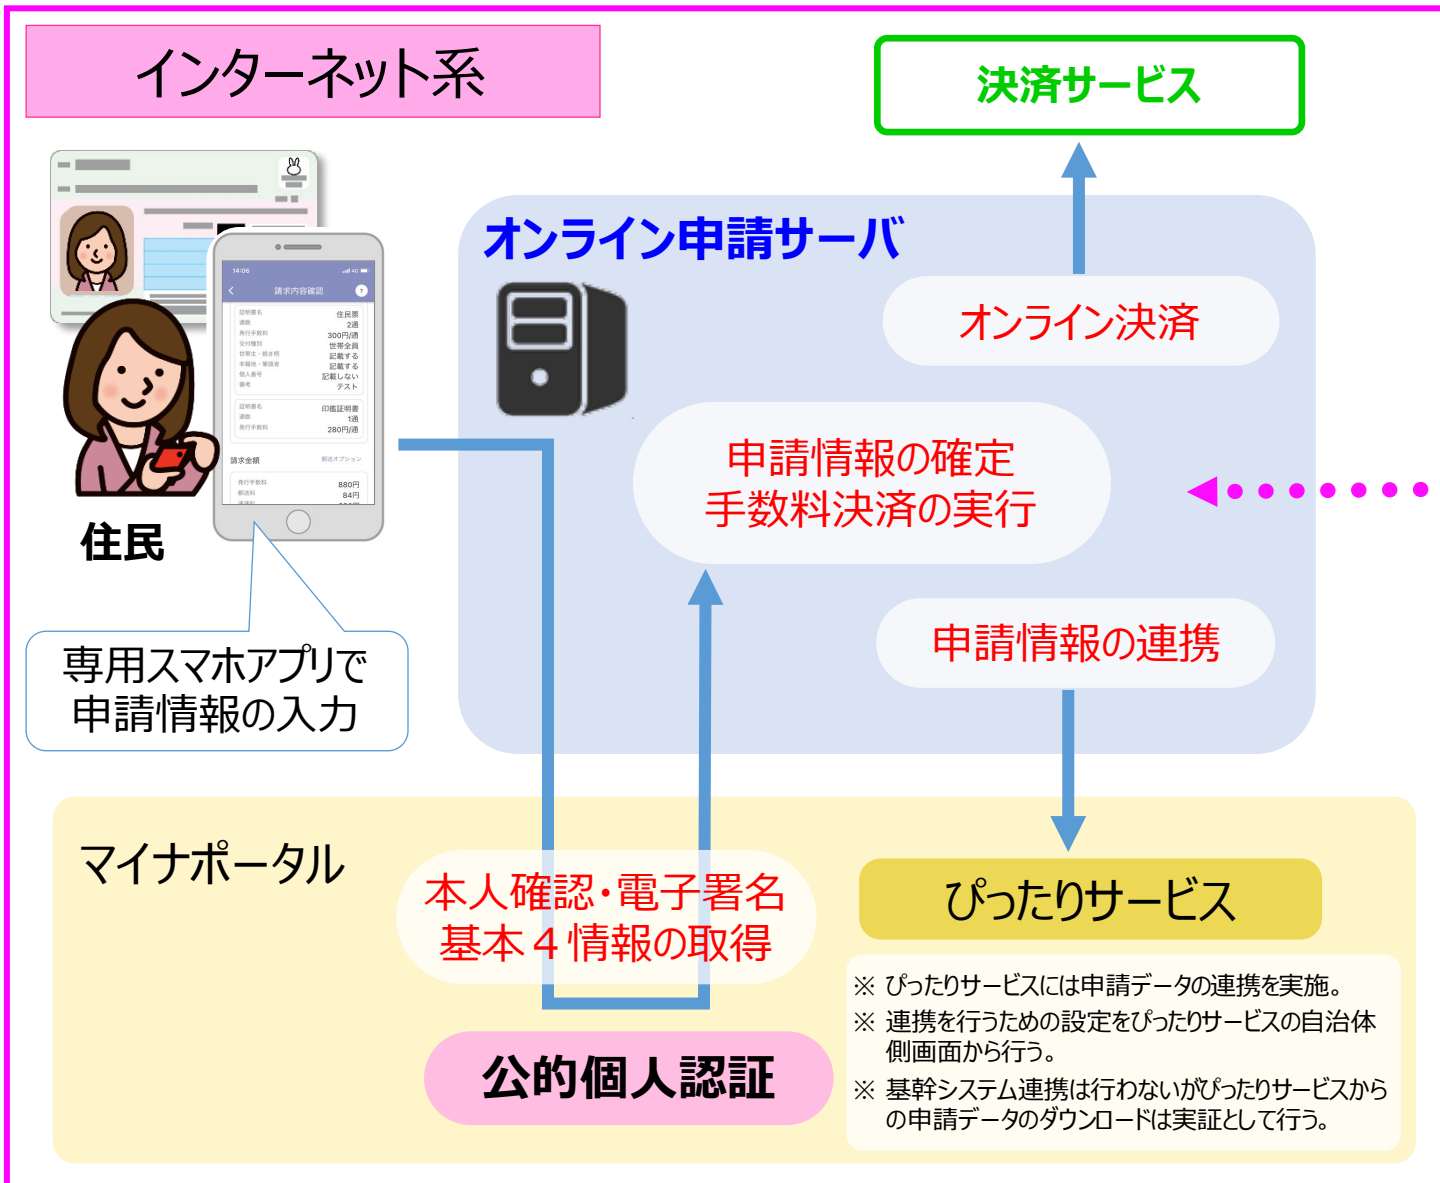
インターネット系

決済サービス

オンライン申請サーバ

オンライン決済

申請情報の確定
手数料決済の実行

申請情報の連携

住民

専用スマホアプリで
申請情報の入力

マイナポータル

本人確認・電子署名
基本４情報の取得

ぴったりサービス

※ ぴったりサービスには申請データの連携を実施。
※ 連携を行うための設定をぴったりサービスの自治体側画面から行う。
※ 基幹システム連携は行わないがぴったりサービスからの申請データのダウンロードは実証として行う。

公的個人認証